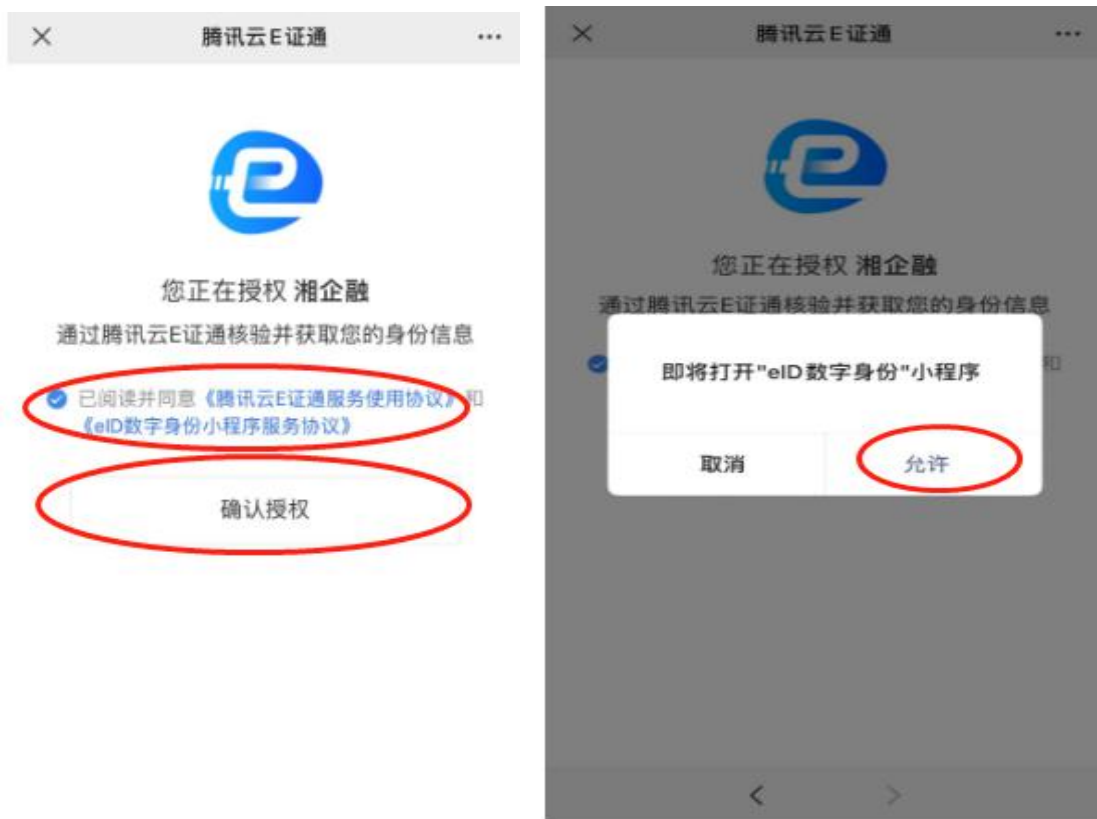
× 腾讯云E证通 ···

您正在授权 湘企融

通过腾讯云E证通核验并获取您的身份信息

已阅读并同意《腾讯云E证通服务使用协议》和《eID数字身份小程序服务协议》

确认授权

× 腾讯云E证通 ···

您正在授权 湘企融

通过腾讯云E证通核验并获取您的身份信息

即将打开"eID数字身份"小程序

取消 允许

< >